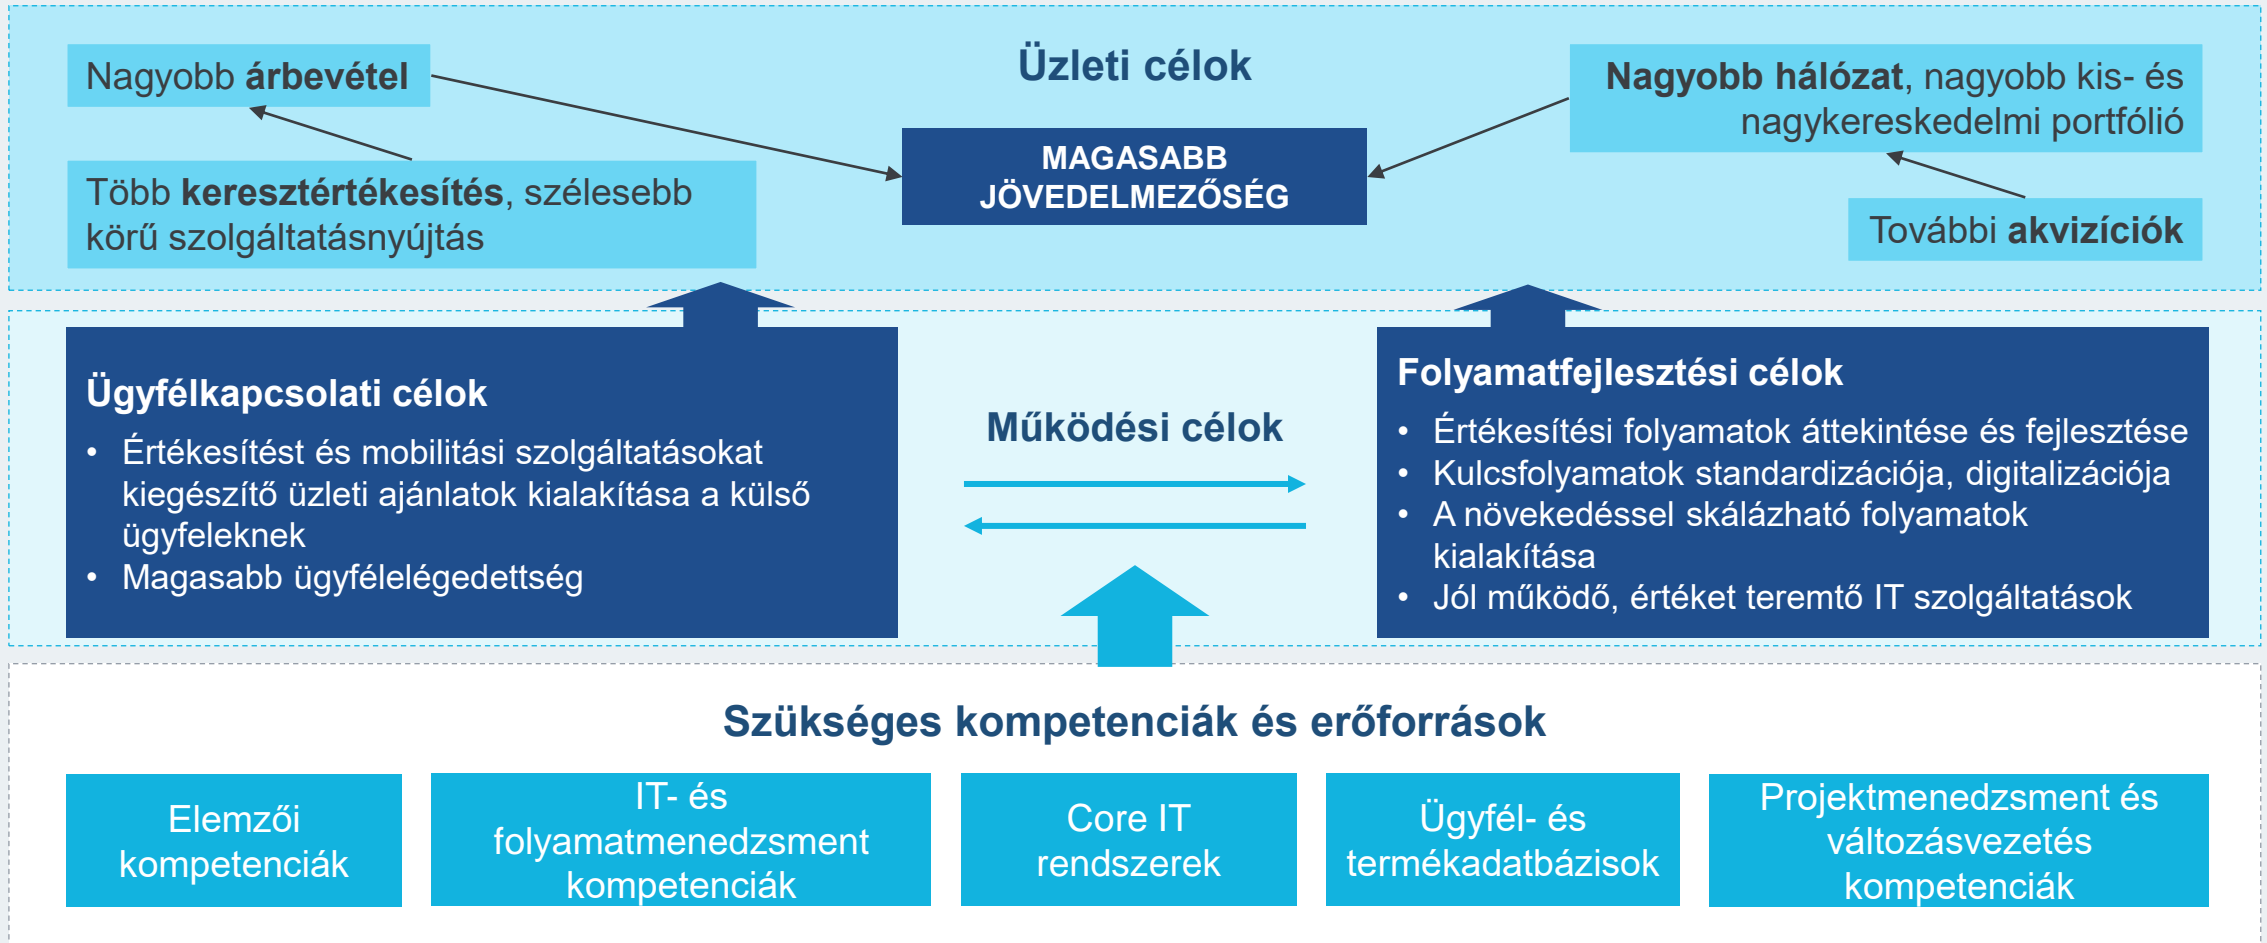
Üzleti célok

Nagyobb árbevétel

Több keresztértékesítés, szélesebb körű szolgáltatásnyújtás

MAGASABB JÖVEDELMEZŐSÉG

Nagyobb hálózat, nagyobb kis- és nagykereskedelmi portfólió

További akvizíciók

Ügyfélkapcsolati célok
• Értékesítést és mobilitási szolgáltatásokat kiegészítő üzleti ajánlatok kialakítása a külső ügyfeleknek
• Magasabb ügyfélelégedettség

Működési célok

Folyamatfejlesztési célok
• Értékesítési folyamatok áttekintése és fejlesztése
• Kulcsfolyamatok standardizációja, digitalizációja
• A növekedéssel skálázható folyamatok kialakítása
• Jól működő, értéket teremtő IT szolgáltatások

Szükséges kompetenciák és erőforrások

Elemzői kompetenciák

IT- és folyamatmenedzsment kompetenciák

Core IT rendszerek

Ügyfél- és termékadatbázisok

Projektmenedzsment és változásvezetés kompetenciák